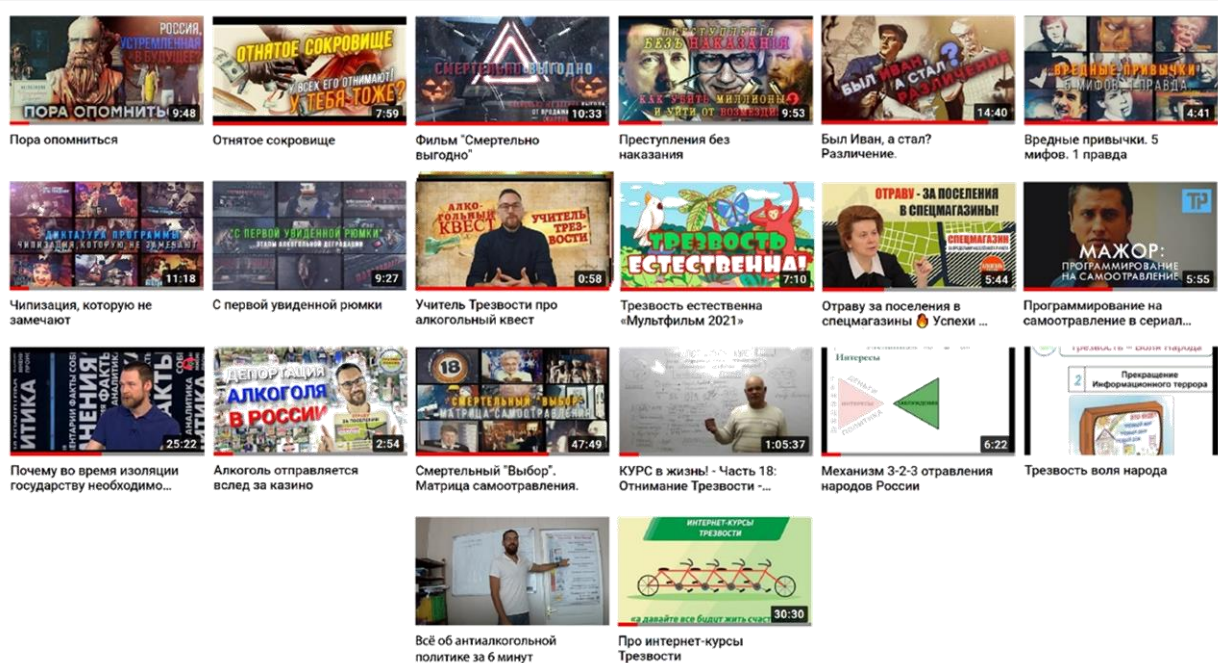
РОССИЯ, УСТРЕМЛЕННАЯ В БУДУЩЕЕ
ПОРА ОПОМНИТЬСЯ 9:48
Пора опомниться

ОТНЯТОЕ СОКРОВИЩЕ
У ВСЕХ ЕГО ОТНИМАЮТ! У ТЕБЯ ТОЖЕ? 7:59
Отнятое сокровище

СМЕРТЕЛЬНО ВЫГОДНО 10:33
Фильм "Смертельно выгодно"

ПРЕСТУПЛЕНІЯ БЕЗ НАКАЗАНІЯ
КАК УБИТЬ МИЛЛИОНЫ И УЙТИ ОТ ВОЗМЕЗДИЯ 9:53
Преступления без наказания

БЫЛ ИВАН, А СТАЛ? РАЗЛИЧЕНИЕ 14:40
Был Иван, а стал? Различение.

ВРЕДНЫЕ ПРИВЫЧКИ 5 МИФОВ 1 ПРАВДА 4:41
Вредные привычки. 5 мифов. 1 правда

ДИКТАТУРА ПРОГРАММЫ ЧИПИЗАЦИЯ, КОТОРУЮ НЕ ЗАМЕЧАЮТ 11:18
Чипизация, которую не замечают

"С ПЕРВОЙ УВИДЕННОЙ РЮМКИ" ЭТАПЫ АЛКОГОЛЬНОЙ ДЕГРАДАЦИИ 9:27
С первой увиденной рюмки

АЛКОГОЛЬНЫЙ КВЕСТ УЧИТЕЛЬ ТРЕЗВОСТИ 0:58
Учитель Трезвости про алкогольный квест

ТРЕЗВОСТЬ ЕСТЕСТВЕННА! 7:10
Трезвость естественна «Мультфильм 2021»

ОТРАВУ - ЗА ПОСЕЛЕНИЯ В СПЕЦМАГАЗИНЫ!
СПЕЦМАГАЗИН 5:44
Отраву за поселения в спецмагазины 🔥 Успехи ...

TP
МАЖОР: ПРОГРАММИРОВАНИЕ НА САМООТРАВЛЕНИЕ 5:55
Программирование на самоотравление в сериал...

ИТИКА ФАКТЫ АНАЛИТИКА 25:22
Почему во время изоляции государству необходимо...

ДЕПОРТАЦИЯ АЛКОГОЛЯ В РОССИИ 2:54
Алкоголь отправляется вслед за казино

18
"СМЕРТЕЛЬНЫЙ "ВЫБОР" МАТРИЦА САМООТРАВЛЕНИЯ 47:49
Смертельный "Выбор". Матрица самоотравления.

1:05:37
КУРС в жизнь! - Часть 18: Отнимание Трезвости -...

Интересы
СМЕРТЬ ДЕНЬГИ ИНТЕРЕСЫ ПОЛИТИКА ВЫРОЖДЕНИЕ 6:22
Механизм 3-2-3 отравления народов России

Трезвость = Воля народа
2 Прекращение Информационного террора
Трезвость воля народа

Всё об антиалкогольной политике за 6 минут

ИНТЕРНЕТ-КУРСЫ ТРЕЗВОСТИ
«а давайте все будут жить счаст 30:30
Про интернет-курсы Трезвости